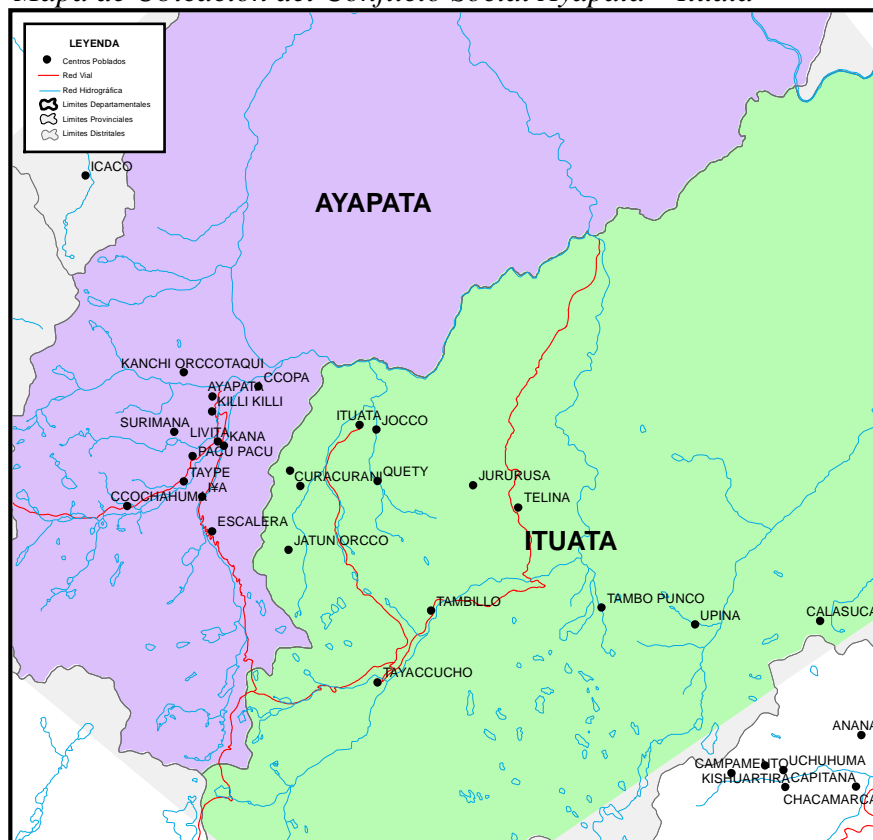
Mapa de Ubicación del Conflicto Social Ayapata - Ituata

LEYENDA
Centros Poblados
Red Vial
Red Hidrográfica
Limites Departamentales
Limites Provinciales
Limites Distritales

ICACO
AYAPATA
KANCHI ORCCOTAQUI
CCOPA
AYAPATA
KILLI KILLI
SURIMANA
LIVITA
KANA
PACU PACU
TAYPE
CCOCHAHUMA
IYA
ESCALERA
ITUATA
JOCCO
CURACURANI
QUETY
JURURUSA
TELINA
ITUATA
JATUN ORCCO
TAMBILLO
TAMBO PUNCO
UPINA
CALASUCA
TAYACCUCHO
ANANA
CAMPAMENTO
UCHUHUMA
KISHUARTIRA
CAPITANA
CHACAMARCA